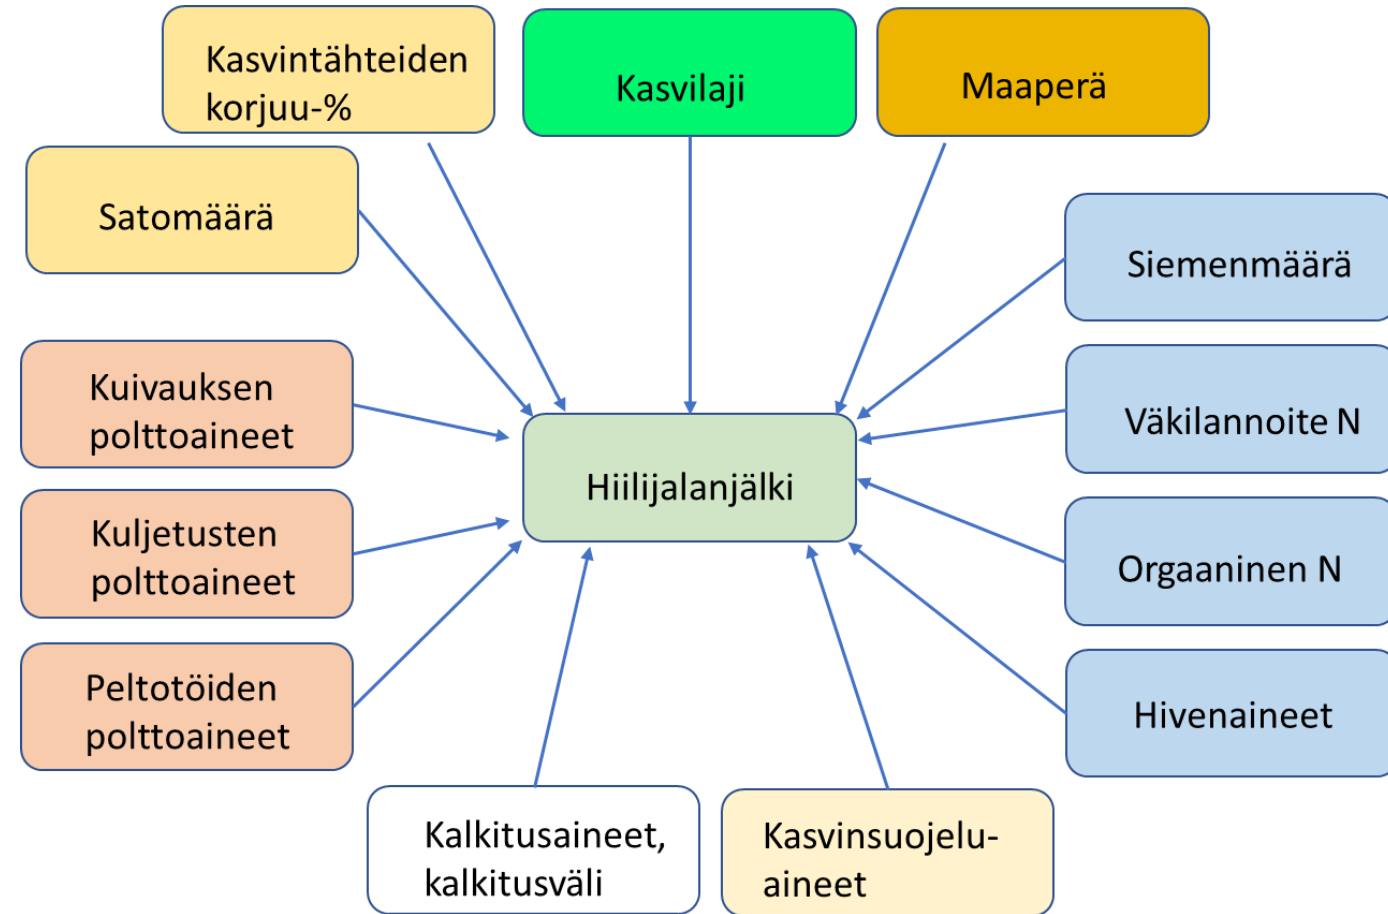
Kasvintähteiden korjuu-%

Kasvilaji

Maaperä

Satomäärä

Siemenmäärä

Kuivauksen polttoaineet

Hiilijalanjälki

Väkilannoite N

Kuljetusten polttoaineet

Orgaaninen N

Peltotöiden polttoaineet

Hivenaineet

Kalkitusaineet, kalkitusväli

Kasvinsuojelu-aineet